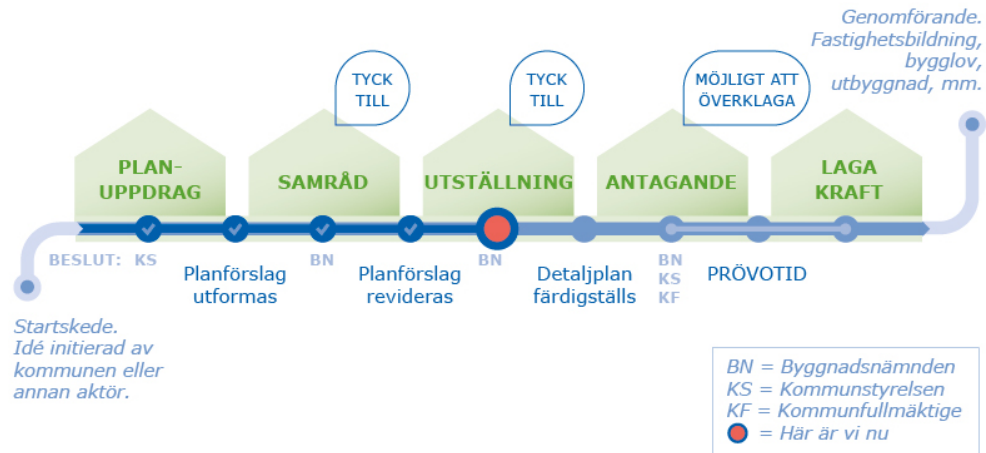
Genomförande. Fastighetsbildning, bygglov, utbyggnad, mm.

TYCK TILL

TYCK TILL

MÖJLIGT ATT ÖVERKLAGA

PLAN-UPPDRAG

SAMRÅD

UTSTÄLLNING

ANTAGANDE

LAGA KRAFT

BESLUT: KS

Planförslag utformas

BN

Planförslag revideras

BN

Detaljplan färdigställs

BN
KS
KF

PRÖVOTID

Startskede. Idé initierad av kommunen eller annan aktör.

BN = Byggnadsnämnden
KS = Kommunstyrelsen
KF = Kommunfullmäktige
= Här är vi nu